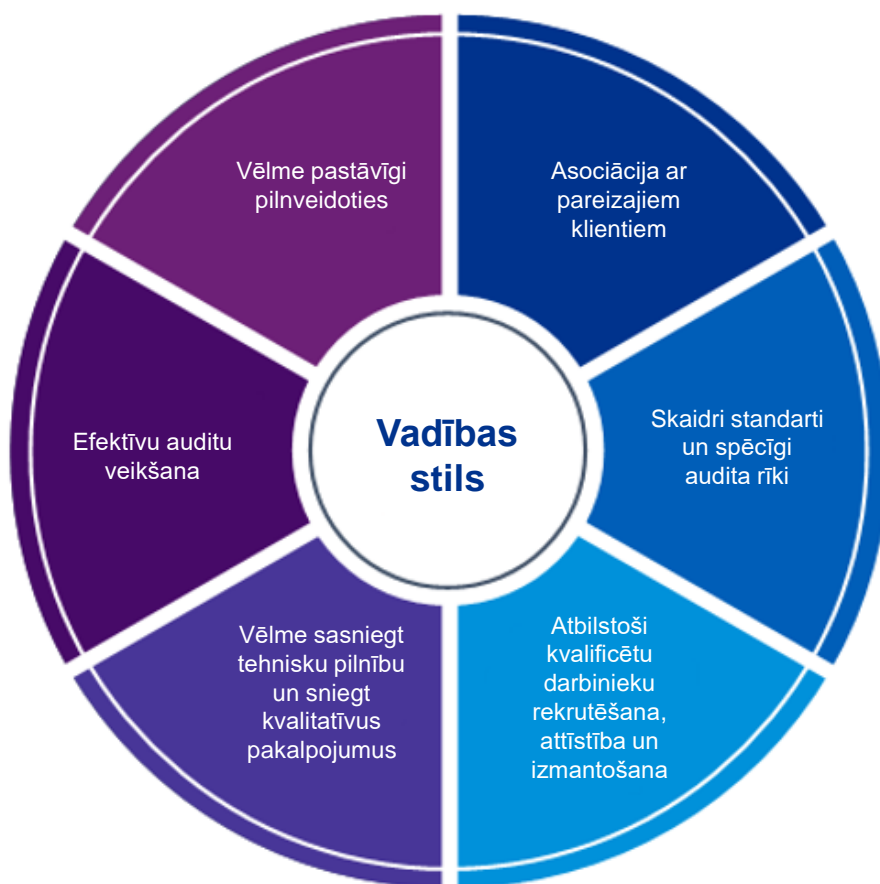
Vadības stils

Asociācija ar pareizajiem klientiem

Skaidri standarti un spēcīgi audita rīki

Atbilstoši kvalificētu darbinieku rekrutēšana, attīstība un izmantošana

Vēlme sasniegt tehnisku pilnību un sniegt kvalitatīvus pakalpojumus

Efektīvu auditu veikšana

Vēlme pastāvīgi pilnveidoties